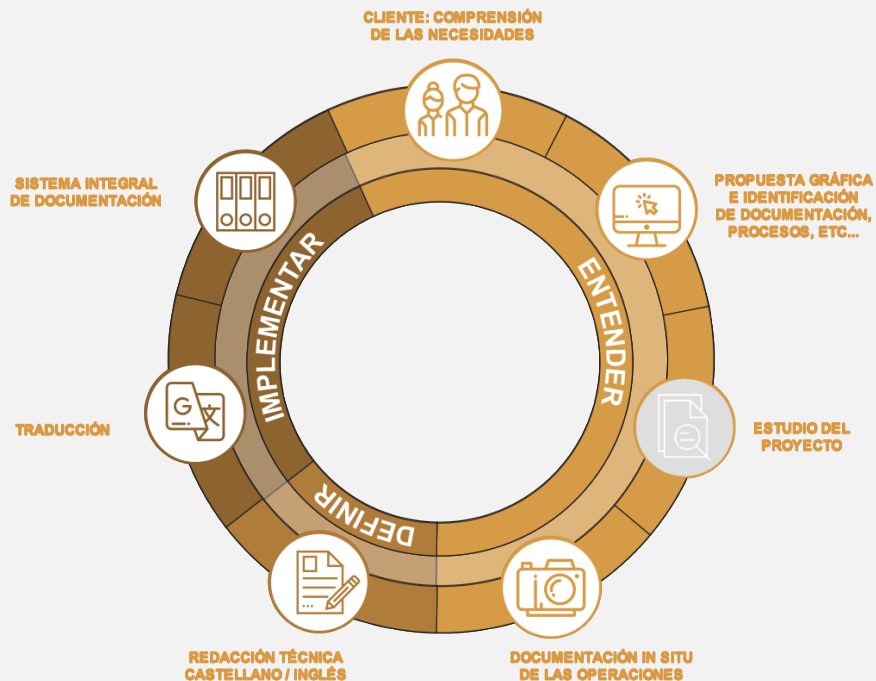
CLIENTE: COMPRENSIÓN DE LAS NECESIDADES

PROPUESTA GRÁFICA E IDENTIFICACIÓN DE DOCUMENTACIÓN, PROCESOS, ETC...

ESTUDIO DEL PROYECTO

DOCUMENTACIÓN IN SITU DE LAS OPERACIONES

REDACCIÓN TÉCNICA CASTELLANO / INGLÉS

TRADUCCIÓN

SISTEMA INTEGRAL DE DOCUMENTACIÓN

ENTENDER

DEFINIR

IMPLEMENTAR

G